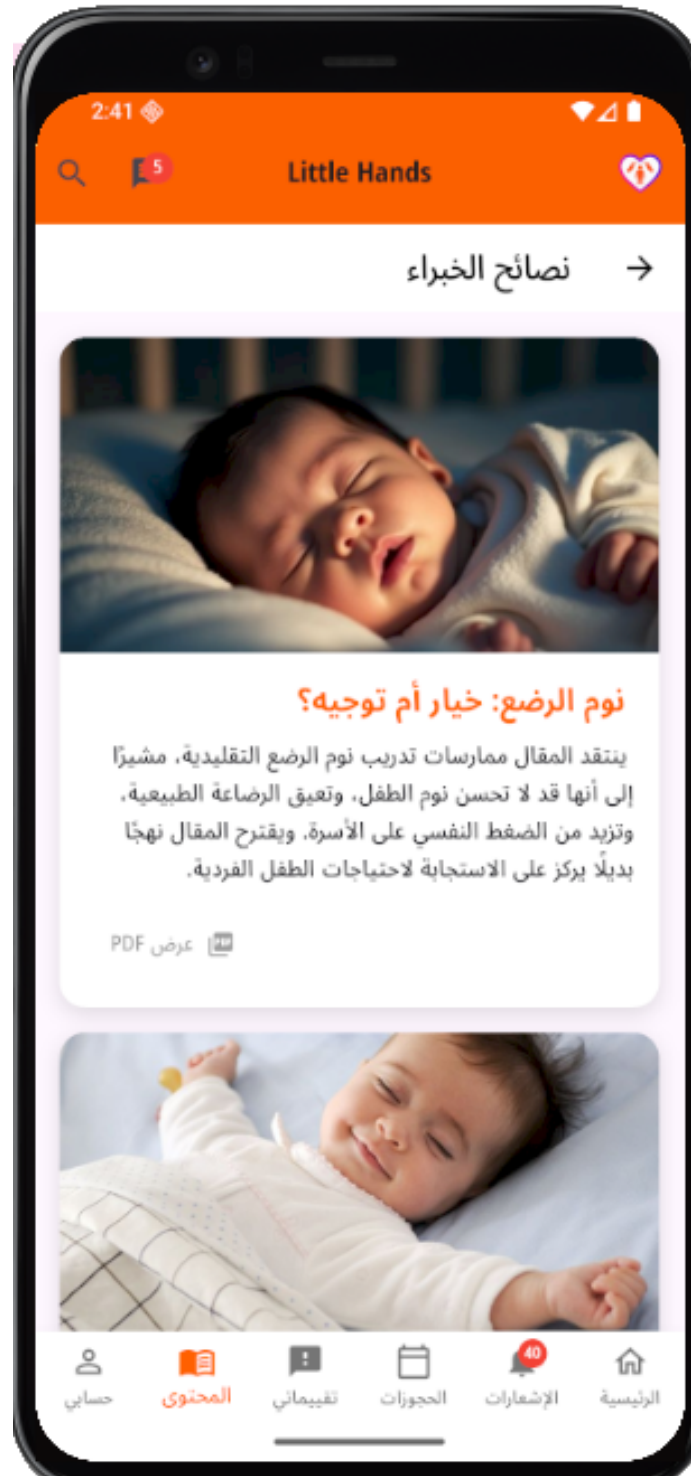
2:41

5

Little Hands

نصائح الخبراء

نوم الرضع: خيار أم توجيه؟

ينتقد المقال ممارسات تدريب نوم الرضع التقليدية، مشيرًا إلى أنها قد لا تحسن نوم الطفل، وتعيق الرضاعة الطبيعية، وتزيد من الضغط النفسي على الأسرة. ويقترح المقال نهجًا بديلًا يركز على الاستجابة لاحتياجات الطفل الفردية.

عرض PDF

40

الرئيسية الإشعارات الحجوزات تقييماتي المحتوى حسابي